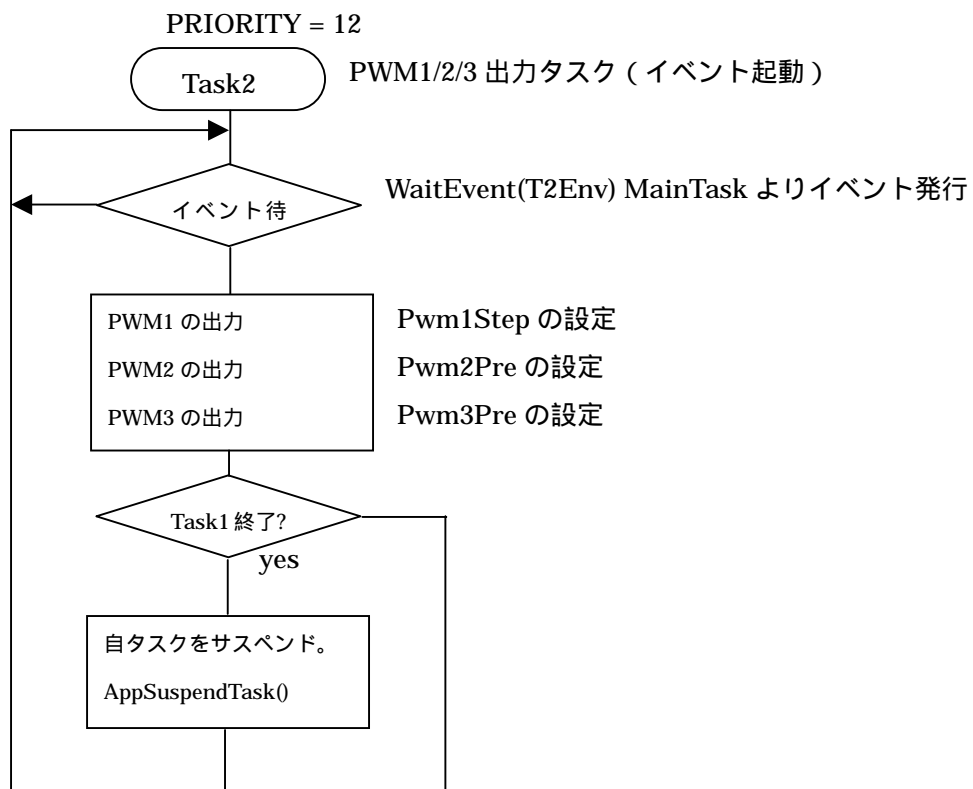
PRIORITY = 12

Task2

PWM1/2/3 出力タスク（イベント起動）

イベント待

WaitEvent(T2Env) MainTask よりイベント発行

PWM1 の出力

PWM2 の出力

PWM3 の出力

Pwm1Step の設定

Pwm2Pre の設定

Pwm3Pre の設定

Task1 終了?

yes

自タスクをサスペンド。

AppSuspendTask()